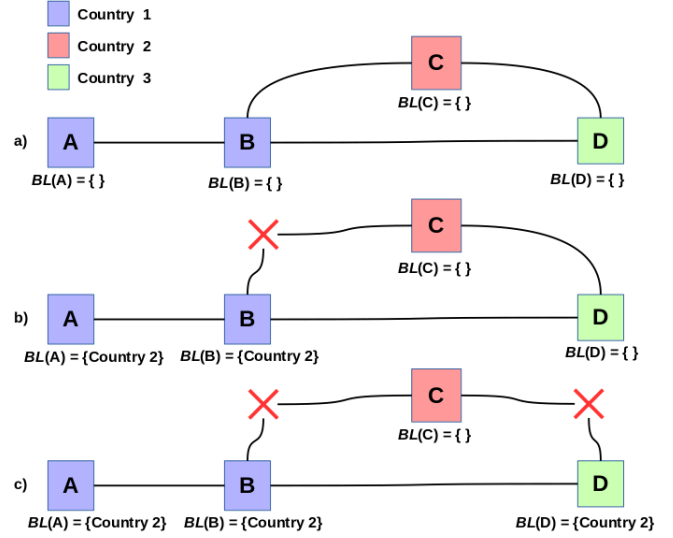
Country 1
Country 2
Country 3

a)
C
BL(C) = { }
A
B
D
BL(A) = { }
BL(B) = { }
BL(D) = { }

b)
C
BL(C) = { }
A
B
D
BL(A) = {Country 2}
BL(B) = {Country 2}
BL(D) = { }

c)
C
BL(C) = { }
A
B
D
BL(A) = {Country 2}
BL(B) = {Country 2}
BL(D) = {Country 2}